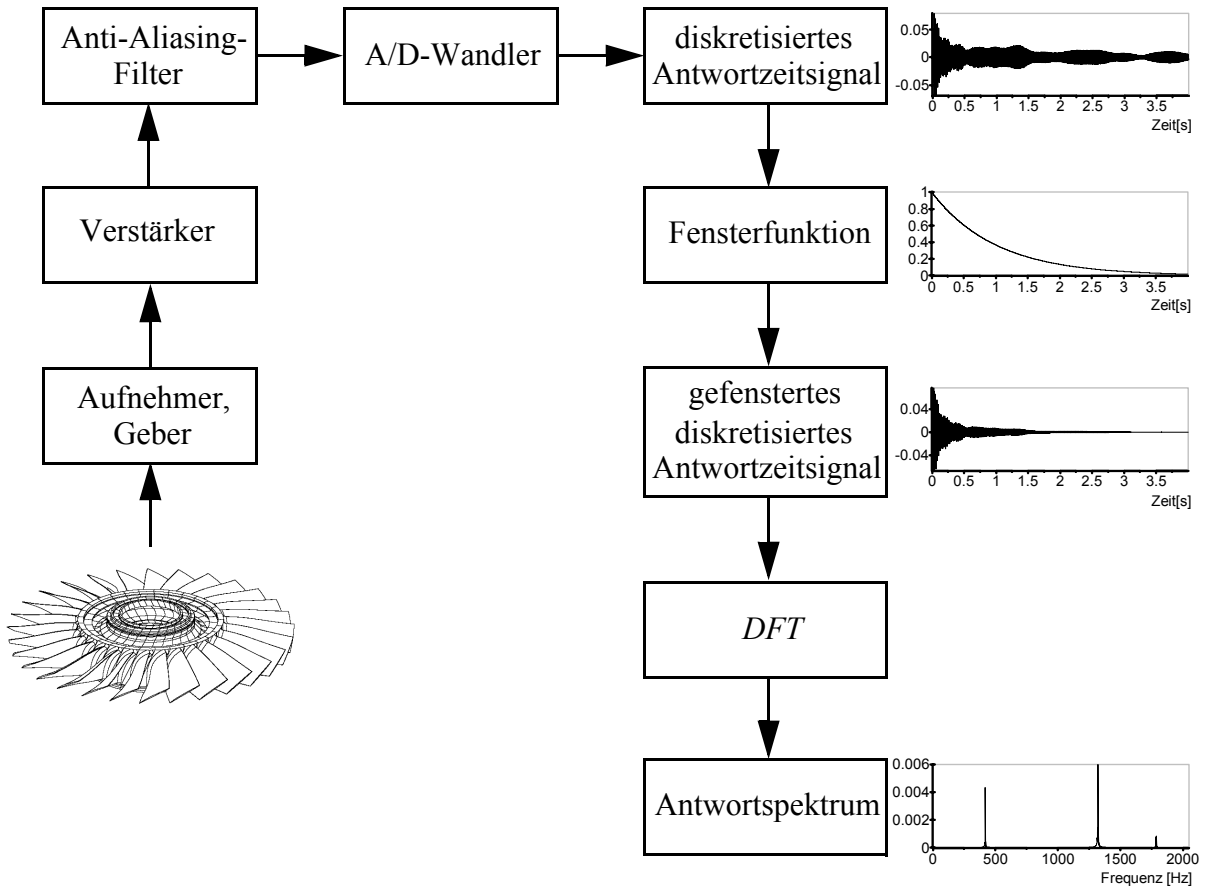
Anti-Aliasing-Filter

A/D-Wandler

diskretisiertes Antwortzeitsignal

0.05
0
-0.05
0 0.5 1 1.5 2 2.5 3 3.5
Zeit[s]

Verstärker

Fensterfunktion

1
0.8
0.6
0.4
0.2
0
0 0.5 1 1.5 2 2.5 3 3.5
Zeit[s]

Aufnehmer, Geber

gefenstertes diskretisiertes Antwortzeitsignal

0.04
0
-0.04
0 0.5 1 1.5 2 2.5 3 3.5
Zeit[s]

*DFT*

Antwortspektrum

0.006
0.004
0.002
0
0 500 1000 1500 2000
Frequenz [Hz]